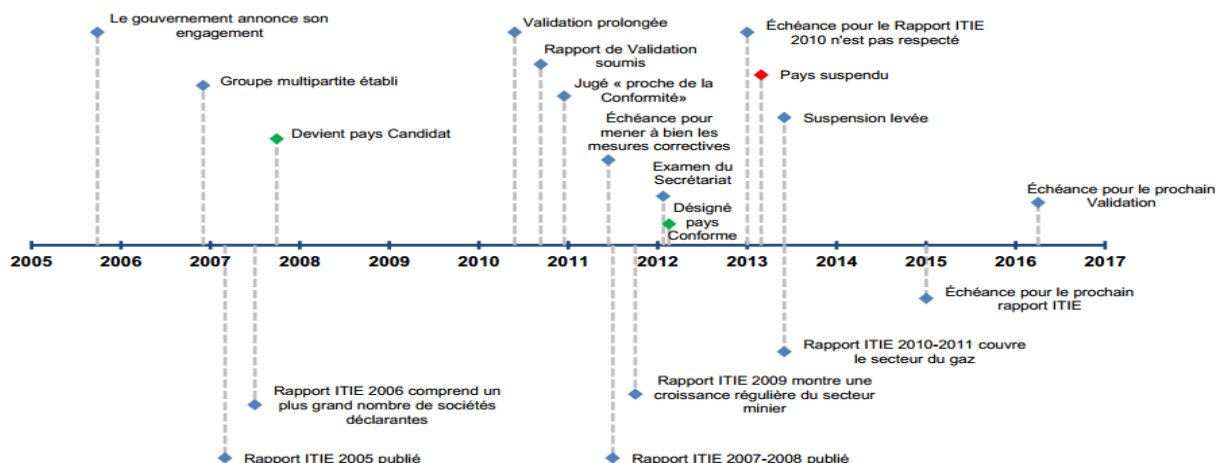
Le gouvernement annonce son engagement

Groupe multipartite établi

Devient pays Candidat

Validation prolongée

Rapport de Validation soumis

Jugé « proche de la Conformité »

Échéance pour mener à bien les mesures correctives

Examen du Secrétariat

Désigné pays Conforme

Échéance pour le Rapport ITIE 2010 n'est pas respecté

Pays suspendu

Suspension levée

Échéance pour le prochain Validation

2005 2006 2007 2008 2009 2010 2011 2012 2013 2014 2015 2016 2017

Échéance pour le prochain rapport ITIE

Rapport ITIE 2010-2011 couvre le secteur du gaz

Rapport ITIE 2009 montre une croissance régulière du secteur minier

Rapport ITIE 2006 comprend un plus grand nombre de sociétés déclarantes

Rapport ITIE 2005 publié

Rapport ITIE 2007-2008 publié